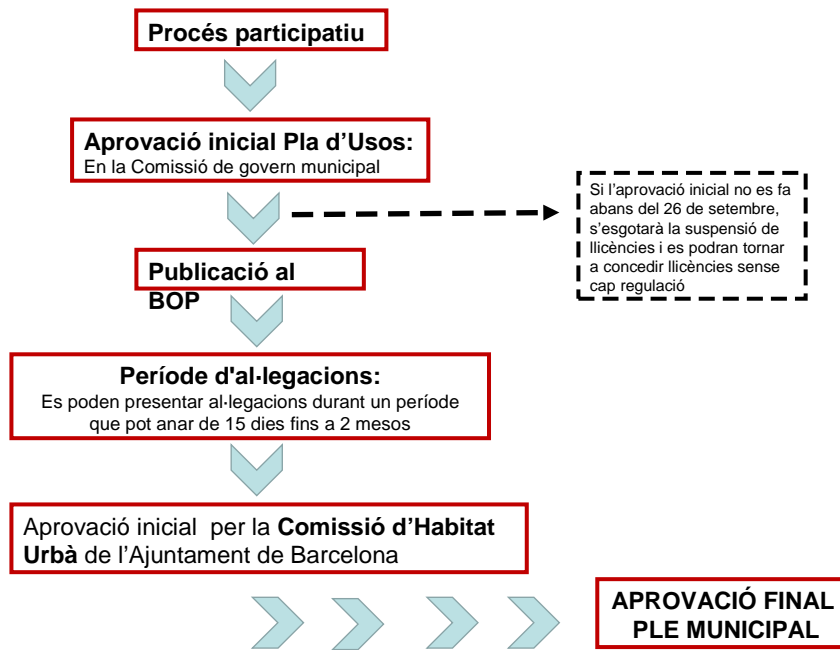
Procés participatiu

Aprovació inicial Pla d'Usos:
En la Comissió de govern municipal

Si l'aprovació inicial no es fa abans del 26 de setembre, s'esgotarà la suspensió de llicències i es podran tornar a concedir llicències sense cap regulació

Publicació al BOP

Període d'al·legacions:
Es poden presentar al·legacions durant un període que pot anar de 15 dies fins a 2 mesos

Aprovació inicial per la Comissió d'Habitat Urbà de l'Ajuntament de Barcelona

APROVACIÓ FINAL PLE MUNICIPAL